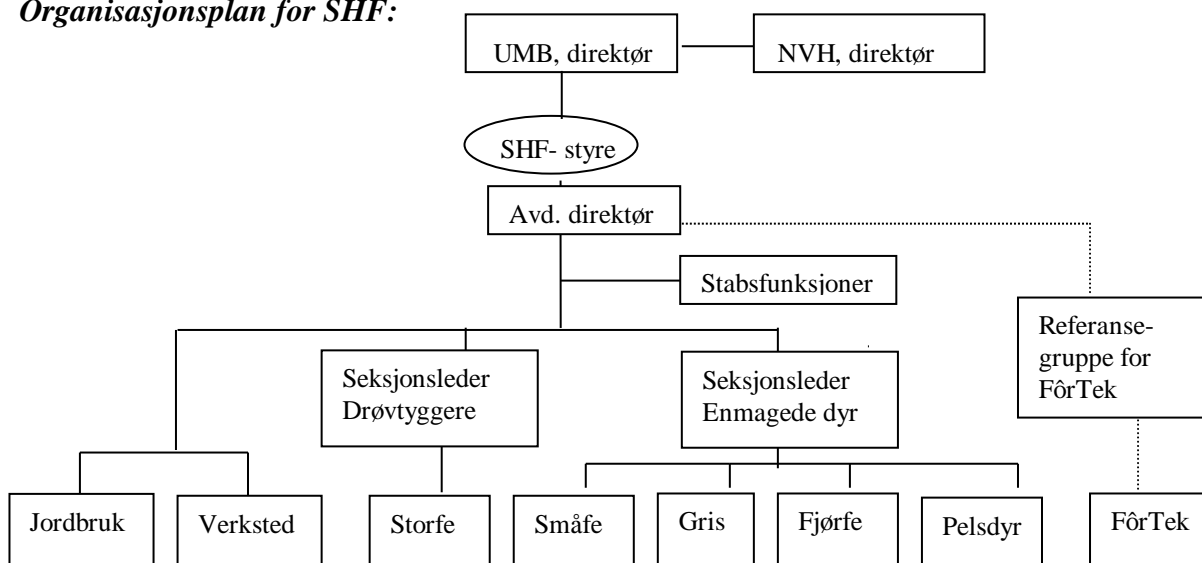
Organisasjonsplan for SHF:

UMB, direktør

NVH, direktør

SHF- styre

Avd. direktør

Stabsfunksjoner

Referansegruppe for FôrTek

Seksjonsleder Drøvtyggere

Seksjonsleder Enmagede dyr

Jordbruk

Verksted

Storfe

Småfe

Gris

Fjørfe

Pelsdyr

FôrTek